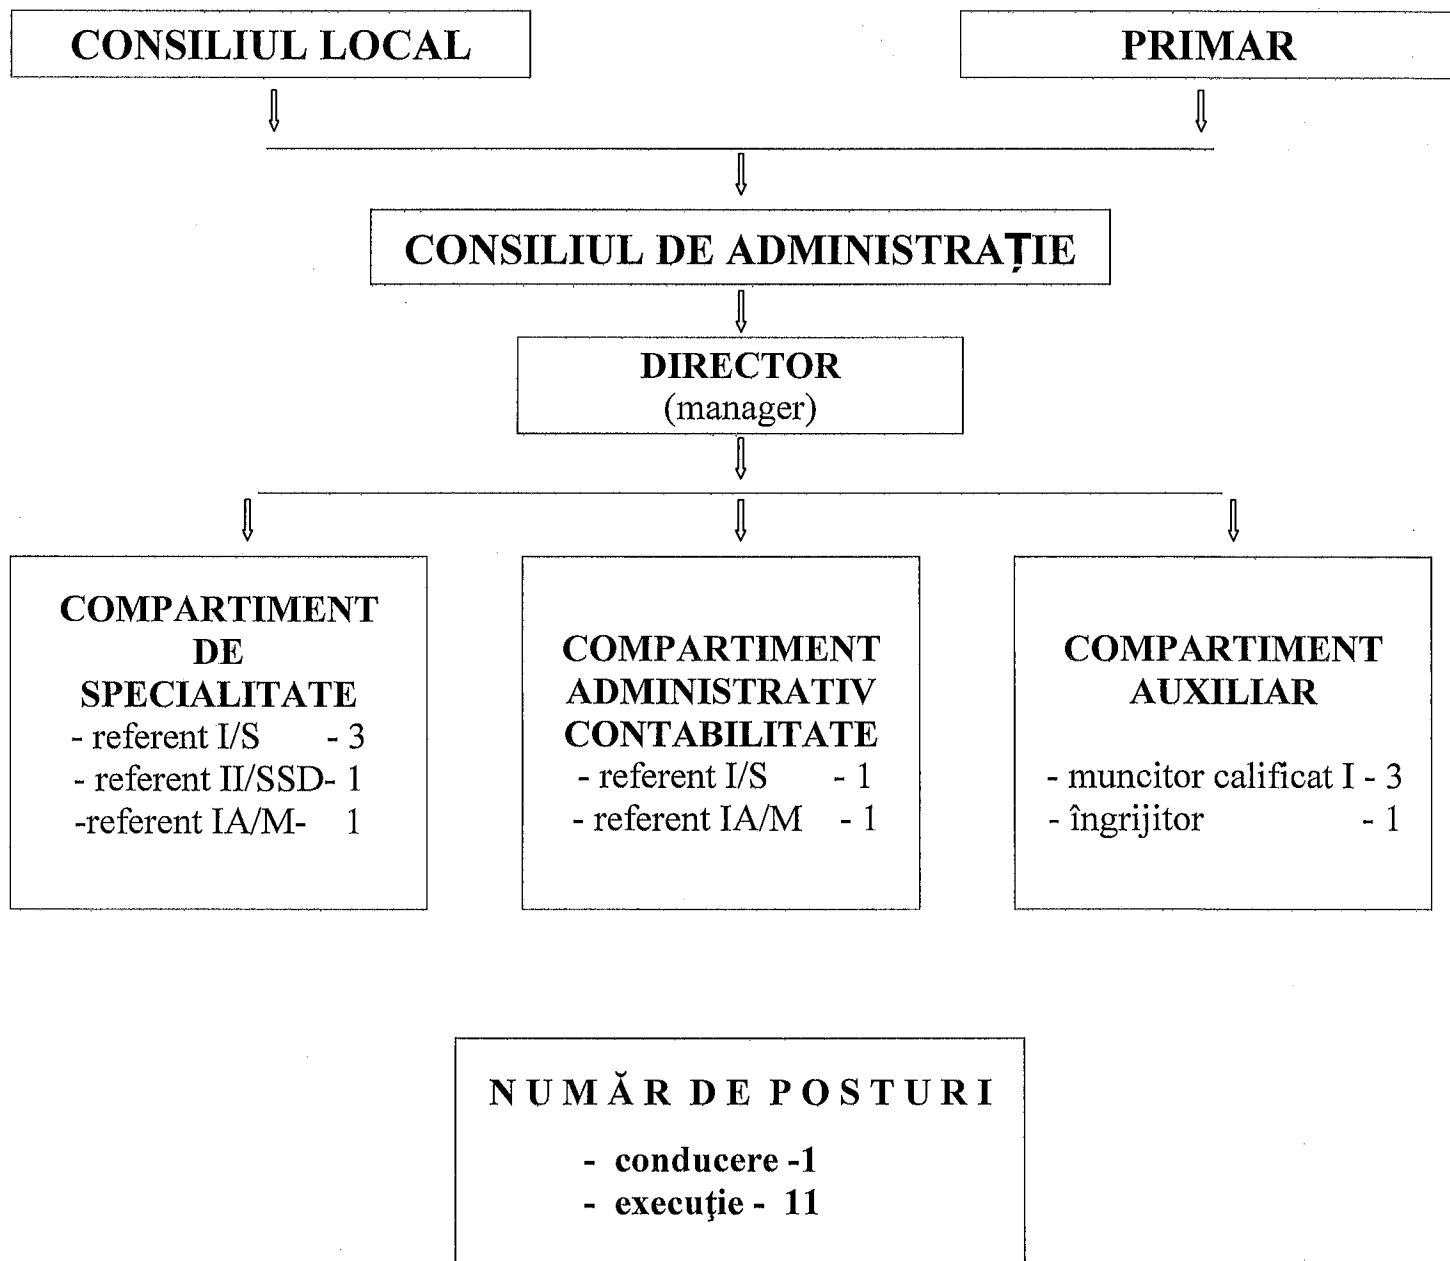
CONSILIUL LOCAL

PRIMAR

CONSILIUL DE ADMINISTRAŢIE

DIRECTOR
(manager)

COMPARTIMENT DE SPECIALITATE
- referent I/S - 3
- referent II/SSD- 1
-referent IA/M- 1

COMPARTIMENT ADMINISTRATIV CONTABILITATE
- referent I/S - 1
- referent IA/M - 1

COMPARTIMENT AUXILIAR
- muncitor calificat I - 3
- îngrijitor - 1

NUMĂR DE POSTURI
- condu­cere -1
- execuţie - 11